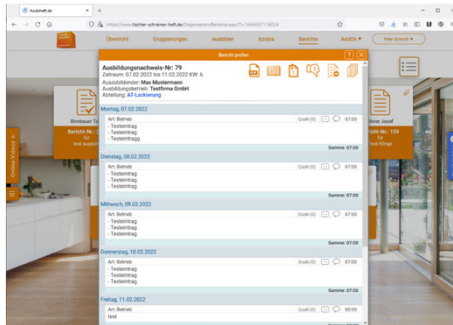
Azubiheft.de
https://www.tischler-schreiner-heft.de/Organisation/Berichtsansicht?id=...

Übersicht Gruppierungen Ausbilder Azubis Berichte AddOn News lesen

Bericht prüfen

Ausbildungsnachweis-Nr.: 79
Zeitraum: 07.02.2022 bis 11.02.2022 KW: 6
Auszubildender: Max Mustermann
Ausbildungsbetrieb: Testfirma GmbH
Abteilung: AT Lackierung

Montag, 07.02.2022
Art: Betrieb Quali (0) 07:00
- Testeintrag
- Testeintrag
- Testeintrag
Summe: 07:00

Dienstag, 08.02.2022
Art: Betrieb Quali (0) 07:00
- Testeintrag
- Testeintrag
- Testeintrag
Summe: 07:00

Mittwoch, 09.02.2022
Art: Betrieb Quali (0) 07:00
- Testeintrag
- Testeintrag
- Testeintrag
Summe: 07:00

Donnerstag, 10.02.2022
Art: Betrieb Quali (0) 07:00
- Testeintrag
- Testeintrag
- Testeintrag
- Testeintrag
Summe: 07:00

Freitag, 11.02.2022
Art: Betrieb Quali (0) 00:00
test

Bericht-Nr. 12 für test support
Bericht-Nr. 129 für Test Klinge
Stimbauer Te
Maier Josef
Online-Schulung